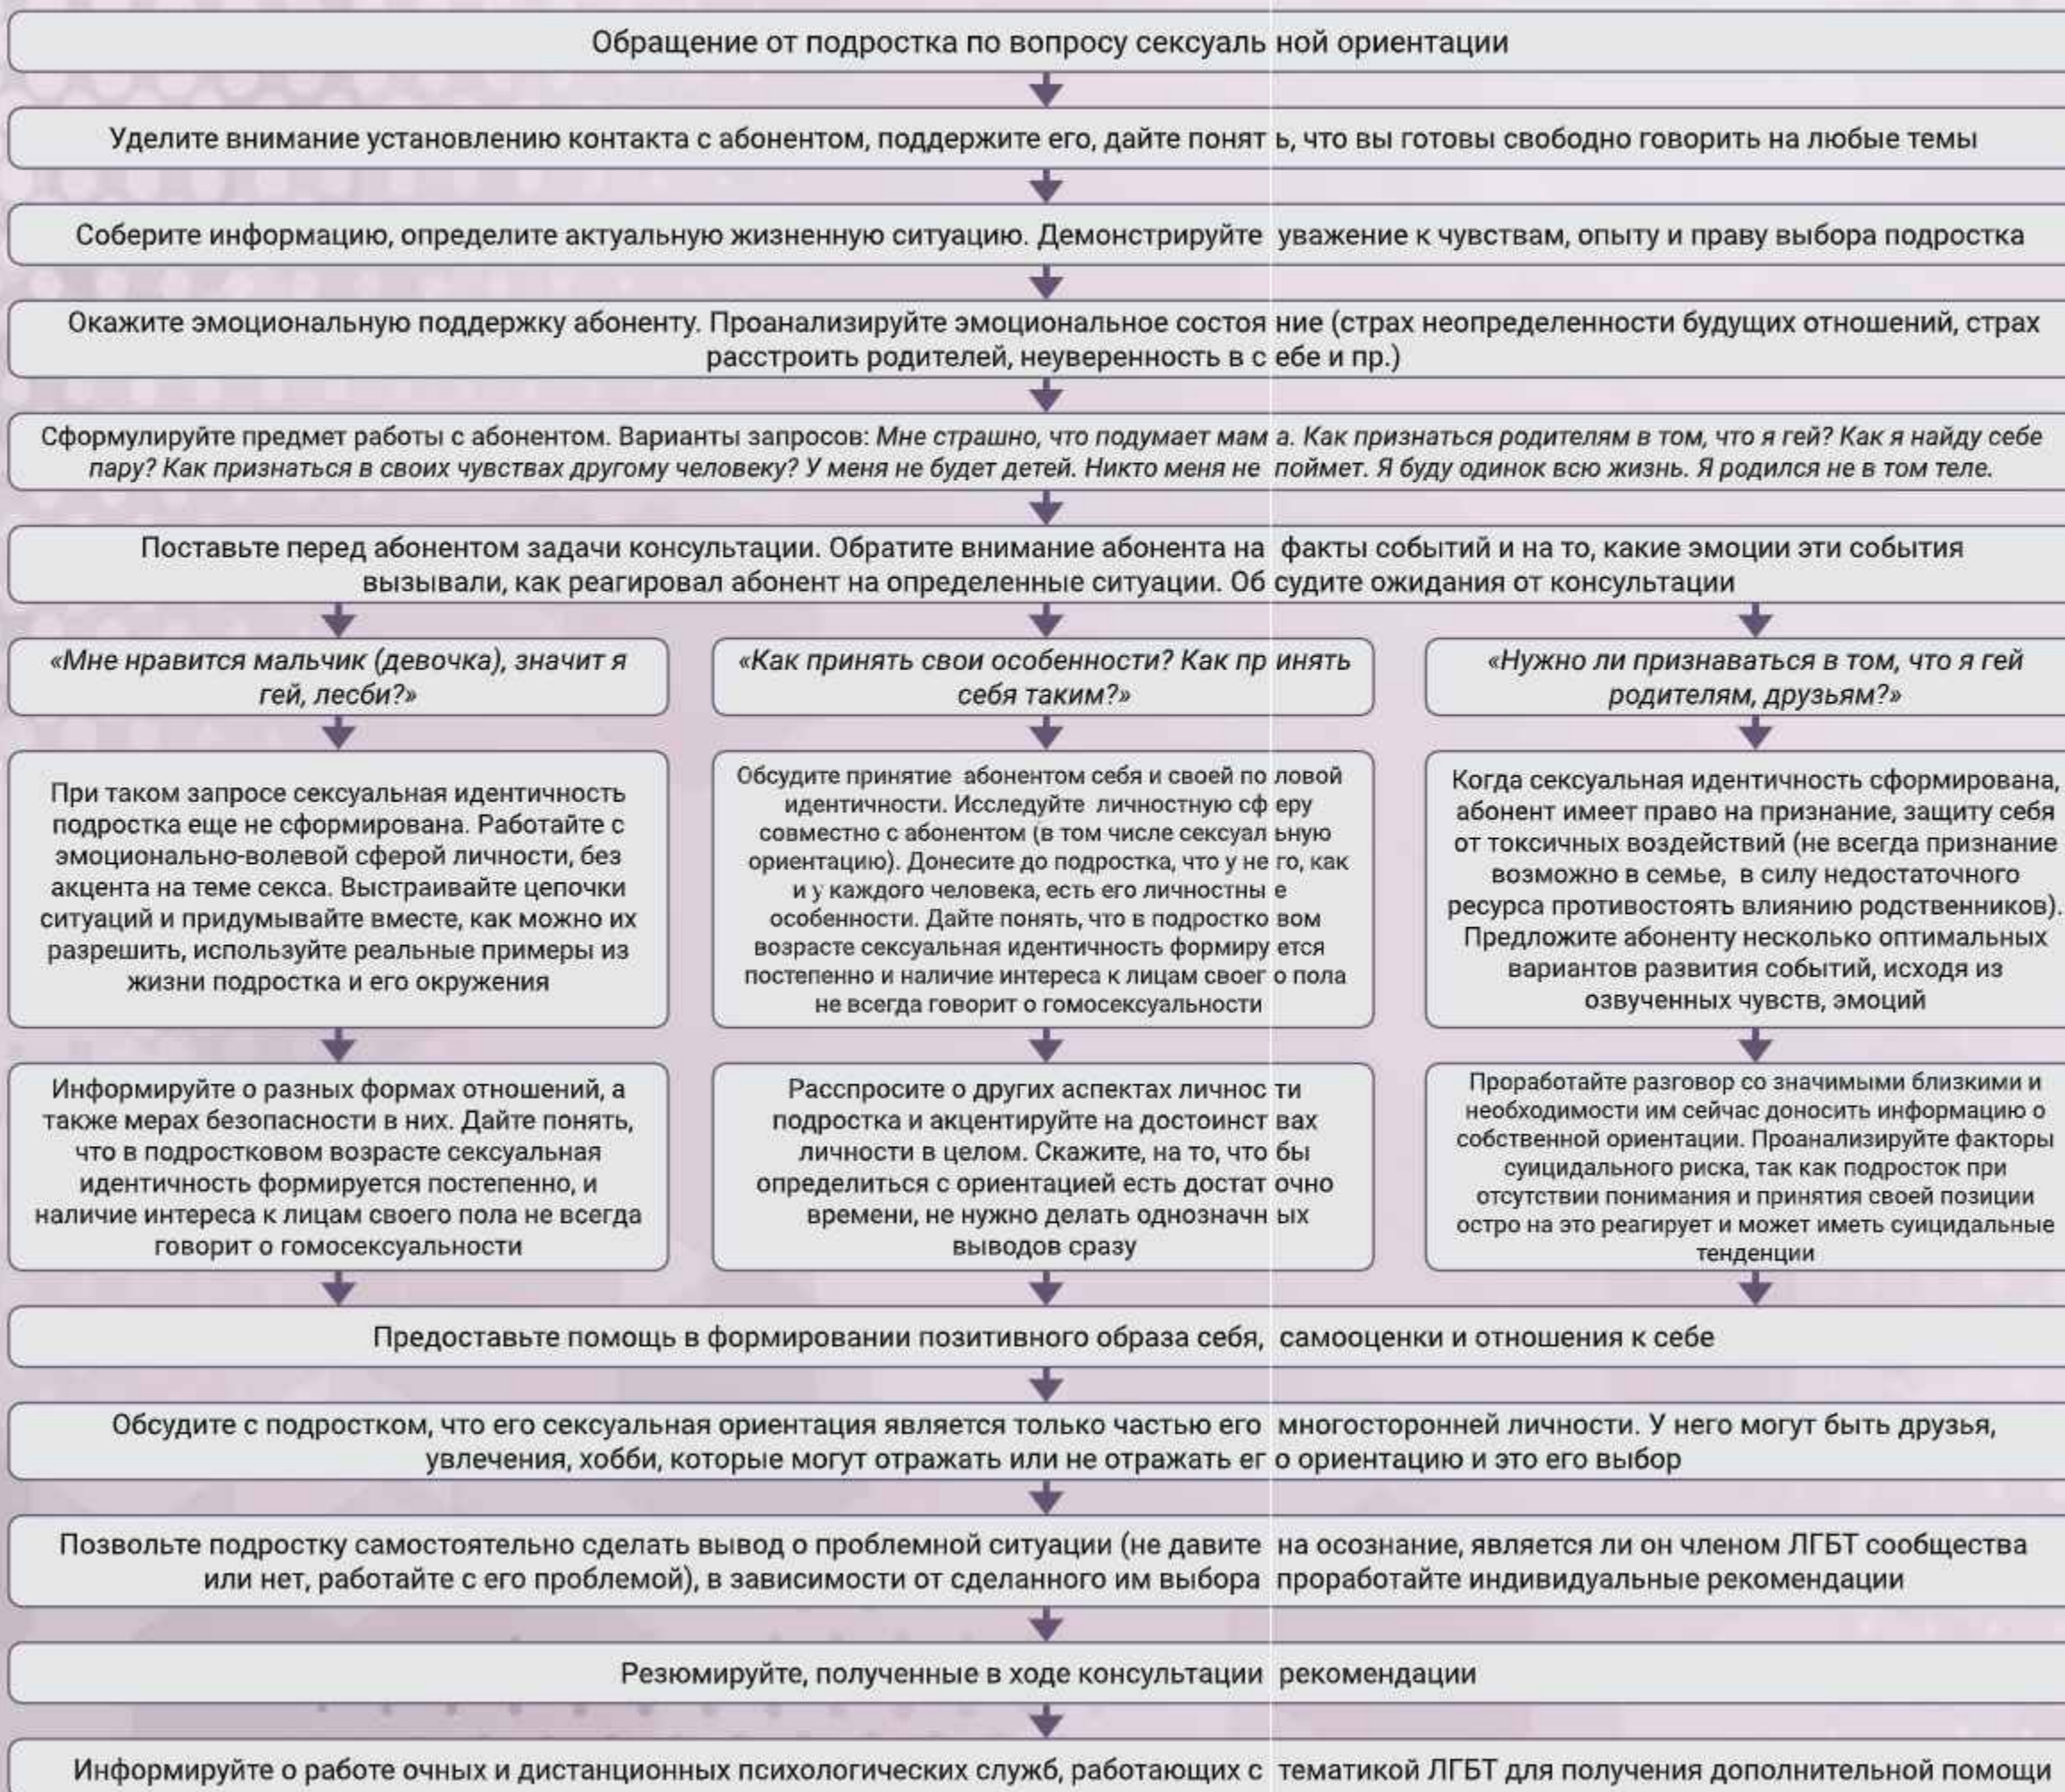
Обращение от подростка по вопросу сексуальной ориентации

Уделите внимание установлению контакта с абонентом, поддержите его, дайте понять, что вы готовы свободно говорить на любые темы

Соберите информацию, определите актуальную жизненную ситуацию. Демонстрируйте уважение к чувствам, опыту и праву выбора подростка

Окажите эмоциональную поддержку абоненту. Проанализируйте эмоциональное состояние (страх неопределенности будущих отношений, страх расстроить родителей, неуверенность в себе и пр.)

Сформулируйте предмет работы с абонентом. Варианты запросов: *Мне страшно, что подумает мама. Как признаться родителям в том, что я гей? Как я найду себе пару? Как признаться в своих чувствах другому человеку? У меня не будет детей. Никто меня не поймет. Я буду одинок всю жизнь. Я родился не в том теле.*

Поставьте перед абонентом задачи консультации. Обратите внимание абонента на факты событий и на то, какие эмоции эти события вызывали, как реагировал абонент на определенные ситуации. Обсудите ожидания от консультации

*«Мне нравится мальчик (девочка), значит я гей, лесби?»*

При таком запросе сексуальная идентичность подростка еще не сформирована. Работайте с эмоционально-волевой сферой личности, без акцента на теме секса. Выстраивайте цепочки ситуаций и придумывайте вместе, как можно их разрешить, используйте реальные примеры из жизни подростка и его окружения

Информируйте о разных формах отношений, а также мерах безопасности в них. Дайте понять, что в подростковом возрасте сексуальная идентичность формируется постепенно, и наличие интереса к лицам своего пола не всегда говорит о гомосексуальности

*«Как принять свои особенности? Как принять себя таким?»*

Обсудите принятие абонентом себя и своей половой идентичности. Исследуйте личностную сферу совместно с абонентом (в том числе сексуальную ориентацию). Донесите до подростка, что у него, как и у каждого человека, есть его личностные особенности. Дайте понять, что в подростковом возрасте сексуальная идентичность формируется постепенно и наличие интереса к лицам своего пола не всегда говорит о гомосексуальности

Расспросите о других аспектах личности подростка и акцентируйте на достоинствах личности в целом. Скажите, на то, что бы определиться с ориентацией есть достаточно времени, не нужно делать однозначных выводов сразу

*«Нужно ли признаваться в том, что я гей родителям, друзьям?»*

Когда сексуальная идентичность сформирована, абонент имеет право на признание, защиту себя от токсичных воздействий (не всегда признание возможно в семье, в силу недостаточного ресурса противостоять влиянию родственников). Предложите абоненту несколько оптимальных вариантов развития событий, исходя из озвученных чувств, эмоций

Проработайте разговор со значимыми близкими и необходимости им сейчас доносить информацию о собственной ориентации. Проанализируйте факторы суицидального риска, так как подросток при отсутствии понимания и принятия своей позиции остро на это реагирует и может иметь суицидальные тенденции

Предоставьте помощь в формировании позитивного образа себя, самооценки и отношения к себе

Обсудите с подростком, что его сексуальная ориентация является только частью его многосторонней личности. У него могут быть друзья, увлечения, хобби, которые могут отражать или не отражать его ориентацию и это его выбор

Позвольте подростку самостоятельно сделать вывод о проблемной ситуации (не давите на осознание, является ли он членом ЛГБТ сообщества или нет, работайте с его проблемой), в зависимости от сделанного им выбора проработайте индивидуальные рекомендации

Резюмируйте, полученные в ходе консультации рекомендации

Информируйте о работе очных и дистанционных психологических служб, работающих с тематикой ЛГБТ для получения дополнительной помощи